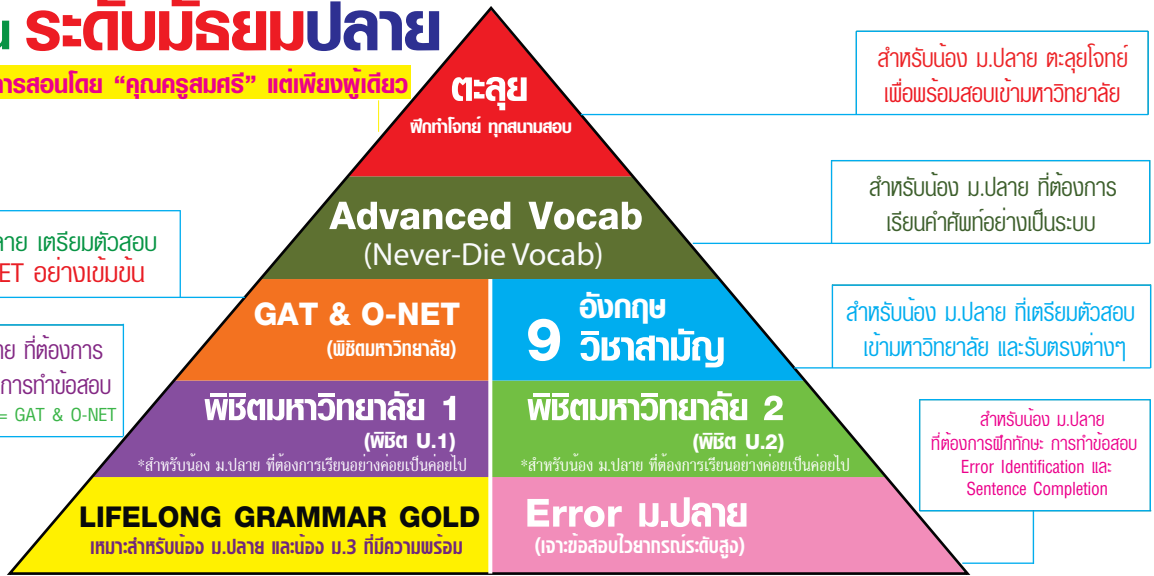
น ระดับมัธยมปลาย

การสอนโดย "คุณครูสมศรี" แต่เพียงผู้เดียว

ตะลุย
ฝึกทำโจทย์ ทุกสนามสอบ

สำหรับน้อง ม.ปลาย ตะลุยโจทย์ เพื่อพร้อมสอบเข้ามหาวิทยาลัย

Advanced Vocab
(Never-Die Vocab)

สำหรับน้อง ม.ปลาย ที่ต้องการ เรียนคำศัพท์อย่างเป็นระบบ

ลาย เตรียมตัวสอบ
ET อย่างเข้มข้น

GAT & O-NET
(พิชิตมหาวิทยาลัย)

9 อังกฤษ
วิชาสามัญ

สำหรับน้อง ม.ปลาย ที่เตรียมตัวสอบ เข้ามหาวิทยาลัย และรับตรงต่างๆ

าย ที่ต้องการ
การทำข้อสอบ
= GAT & O-NET

พิชิตมหาวิทยาลัย 1
(พิชิต ม.1)
*สำหรับน้อง ม.ปลาย ที่ต้องการเรียนอย่างค่อยเป็นค่อยไป

พิชิตมหาวิทยาลัย 2
(พิชิต ม.2)
*สำหรับน้อง ม.ปลาย ที่ต้องการเรียนอย่างค่อยเป็นค่อยไป

สำหรับน้อง ม.ปลาย
ที่ต้องการฝึกทักษะ การทำข้อสอบ
Error Identification และ
Sentence Completion

LIFELONG GRAMMAR GOLD
เหมาะสำหรับน้อง ม.ปลาย และน้อง ม.3 ที่มีความพร้อม

Error ม.ปลาย
(เจาะข้อสอบไวยากรณ์ระดับสูง)